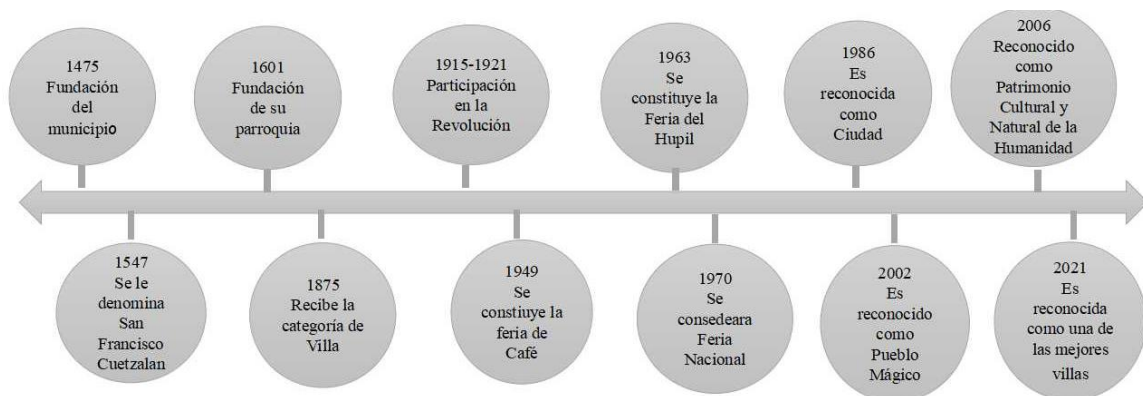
1475
Fundación del municipio

1547
Se le denomina San Francisco Cuetzalan

1601
Fundación de su parroquia

1875
Recibe la categoría de Villa

1915-1921
Participación en la Revolución

1949
Se constiuye la feria de Café

1963
Se constituye la Feria del Hupil

1970
Se consedeara Feria Nacional

1986
Es reconocida como Ciudad

2002
Es reconocido como Pueblo Mágico

2006
Reconocido como Patrimonio Cultural y Natural de la Humanidad

2021
Es reconocida como una de las mejores villas